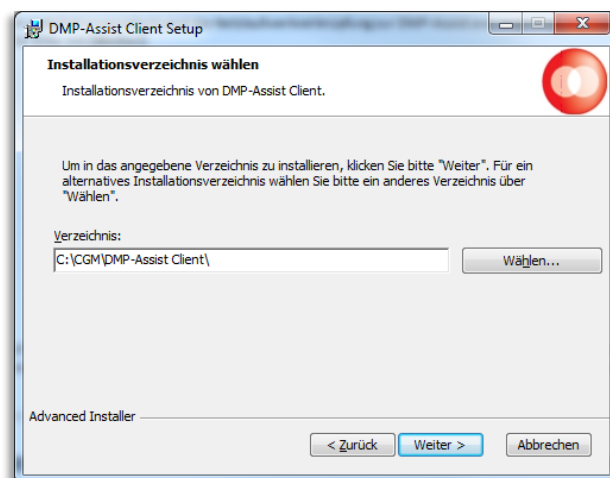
DMP-Assist Client Setup

Installationsverzeichnis wählen

Installationsverzeichnis von DMP-Assist Client.

Um in das angegebene Verzeichnis zu installieren, klicken Sie bitte "Weiter". Für ein alternatives Installationsverzeichnis wählen Sie bitte ein anderes Verzeichnis über "Wählen".

Verzeichnis:

C:\CGM\DMP-Assist Client\

Wählen...

Advanced Installer

< Zurück

Weiter >

Abbrechen